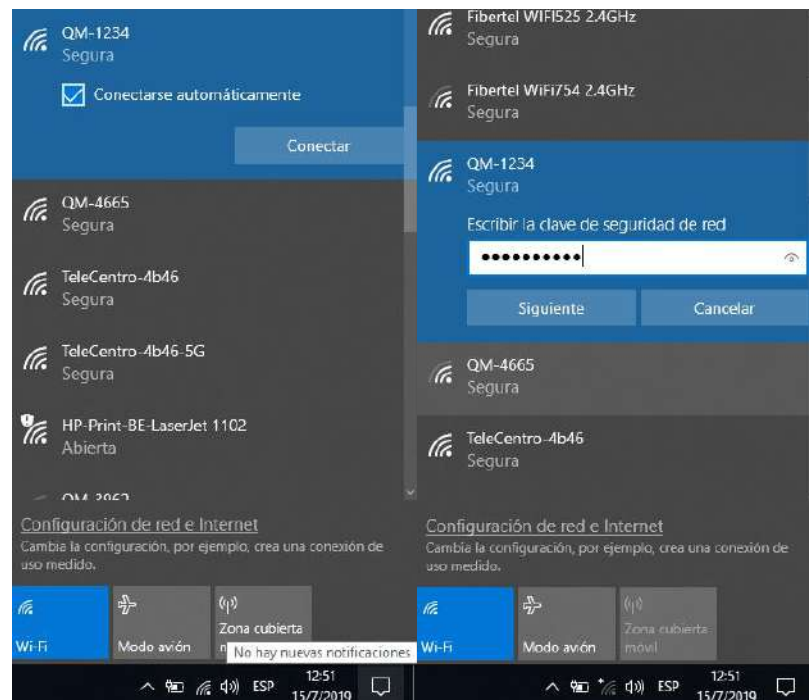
QM-1234
Segura

Conectarse automáticamente

Conectar

QM-4665
Segura

TeleCentro-4b46
Segura

TeleCentro-4b46-5G
Segura

HP-Print-BE-LaserJet 1102
Abierta

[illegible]

Configuración de red e Internet
Cambia la configuración, por ejemplo, crea una conexión de uso medido.

Wi-Fi

Modo avión

Zona cubierta
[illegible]

No hay nuevas notificaciones

ESP 12:51 15/7/2019

Fibertel WIFI525 2.4GHz
Segura

Fibertel WiFi754 2.4GHz
Segura

QM-1234
Segura

Escribir la clave de seguridad de red

••••••••••

Siguiente

Cancelar

QM-4665
Segura

TeleCentro-4b46
Segura

Configuración de red e Internet
Cambia la configuración, por ejemplo, crea una conexión de uso medido.

Wi-Fi

Modo avión

Zona cubierta móvil

ESP 12:51 15/7/2019